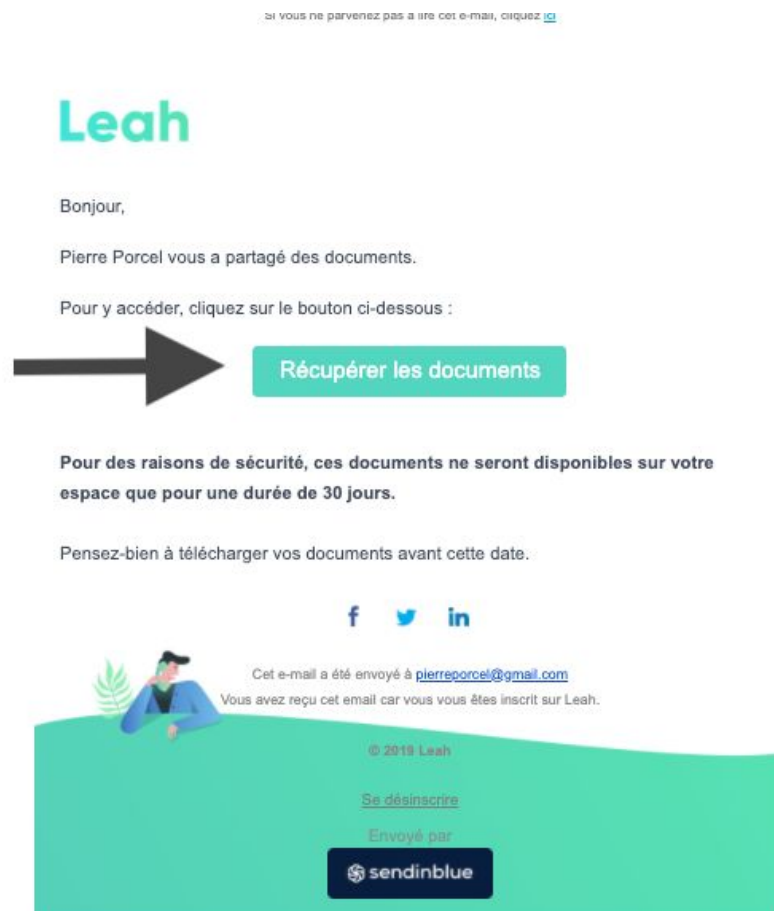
Si vous ne parvenez pas à lire cet e-mail, cliquez ici

Leah

Bonjour,

Pierre Porcel vous a partagé des documents.

Pour y accéder, cliquez sur le bouton ci-dessous :

Récupérer les documents

**Pour des raisons de sécurité, ces documents ne seront disponibles sur votre espace que pour une durée de 30 jours.**

Pensez-bien à télécharger vos documents avant cette date.

f in

Cet e-mail a été envoyé à pierreporcel@gmail.com
Vous avez reçu cet email car vous vous êtes inscrit sur Leah.

© 2019 Leah

Se désinscrire

Envoyé par

sendinblue